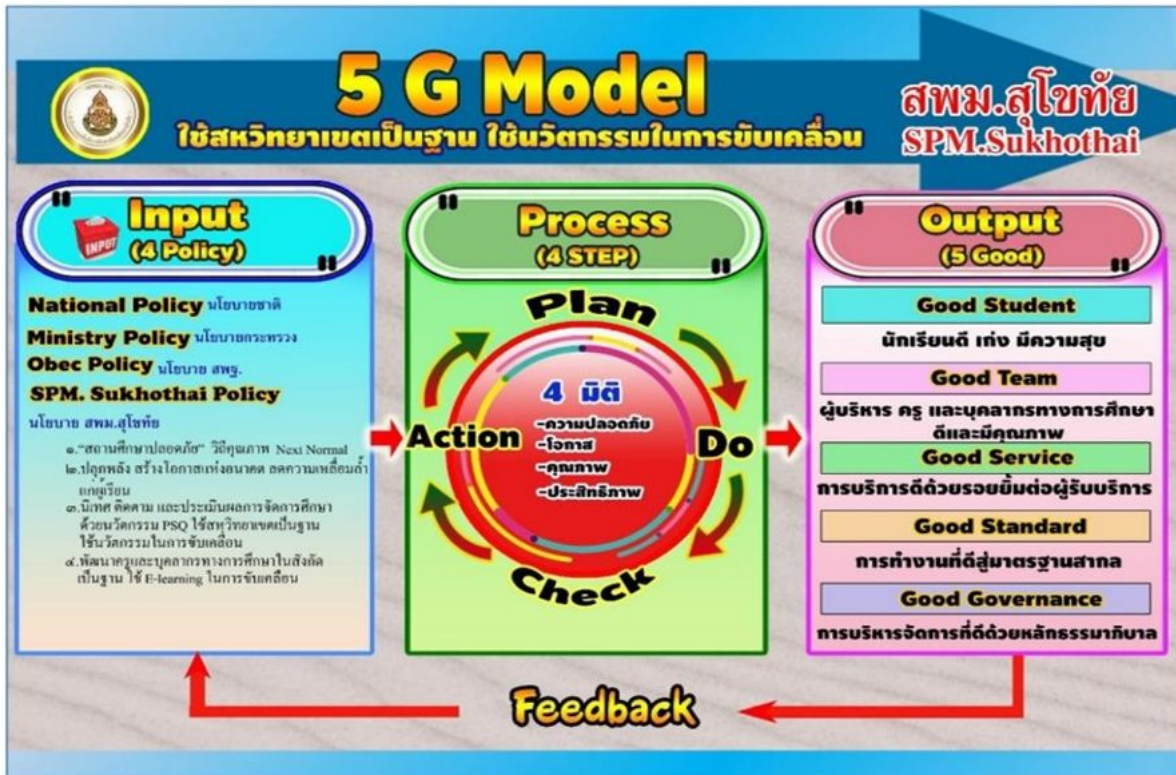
5 G Model
ใช้สหวิทยาเขตเป็นฐาน ใช้นวัตกรรมในการขับเคลื่อน

สพม.สุโขทัย
SPM.Sukhothai

Input
(4 Policy)

INPUT

National Policy นโยบายชาติ
Ministry Policy นโยบายกระทรวง
Obec Policy นโยบาย สพฐ.
SPM. Sukhothai Policy
นโยบาย สพม.สุโขทัย

๑."สถานศึกษาปลอดภัย" วิถีคุณภาพ Next Normal
๒.ปลุกพลัง สร้างโอกาสแห่งอนาคต ลดความเหลื่อมล้ำแก่ผู้เรียน
๓.นิเทศ ติดตาม และประเมินผลการจัดการศึกษา ด้วยนวัตกรรม PSQ ใช้สหวิทยาเขตเป็นฐาน ใช้นวัตกรรมในการขับเคลื่อน
๔.พัฒนาครูและบุคลากรทางการศึกษาในสังกัด เป็นฐาน ใช้ E-learning ในการขับเคลื่อน

Process
(4 STEP)

Plan
Do
Check
Action

4 มิติ
-ความปลอดภัย
-โอกาส
-คุณภาพ
-ประสิทธิภาพ

Output
(5 Good)

Good Student
นักเรียนดี เก่ง มีความสุข

Good Team
ผู้บริหาร ครู และบุคลากรทางการศึกษา ดีและมีคุณภาพ

Good Service
การบริการดีด้วยรอยยิ้มต่อผู้รับบริการ

Good Standard
การทำงานที่ดีสู่มาตรฐานสากล

Good Governance
การบริหารจัดการที่ดีด้วยหลักธรรมาภิบาล

Feedback